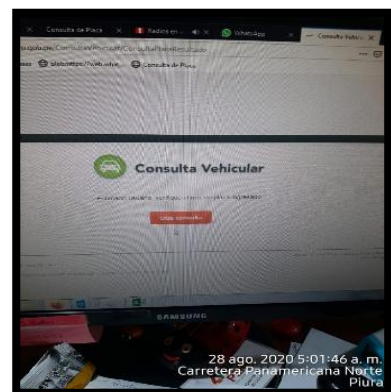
Consulta de Placa
Radios en
WhatsApp
Consulta Vehic
sunarp.gob.pe/ConsultaVehicular/ConsultaPlacaResultado
Consulta de Placa
Consulta Vehicular
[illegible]
Otra consulta
SAMSUNG
28 ago. 2020 5:01:46 a. m.
Carretera Panamericana Norte
Piura